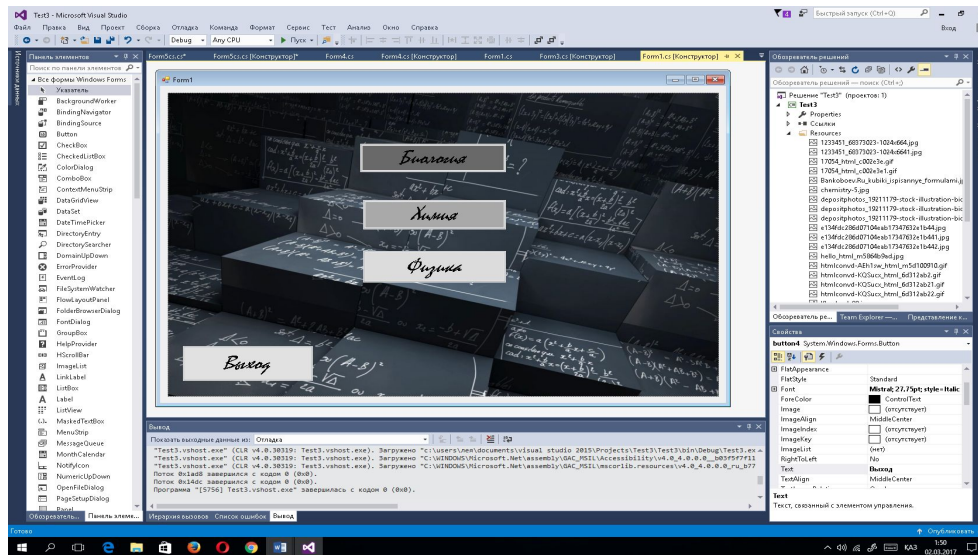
Test3 - Microsoft Visual Studio
Быстрый запуск (Ctrl+Q)
Файл Правка Вид Проект Сборка Отладка Команда Формат Сервис Тест Анализ Окно Справка
Вход
Debug Any CPU Пуск

Панель элементов
Поиск по панели элементов
Все формы Windows Forms
Указатель
BackgroundWorker
BindingNavigator
BindingSource
Button
CheckBox
CheckedListBox
ColorDialog
ComboBox
ContextMenuStrip
DataGridView
DataSet
DateTimePicker
DirectoryEntry
DirectorySearcher
DomainUpDown
ErrorProvider
EventLog
FileSystemWatcher
FlowLayoutPanel
FolderBrowserDialog
FontDialog
GroupBox
HelpProvider
HScrollBar
ImageList
Label
LinkLabel
ListBox
ListView
MaskedTextBox
MenuStrip
MessageQueue
MonthCalendar
NotifyIcon
NumericUpDown
OpenFileDialog
PageSetupDialog
Panel
Обозреватель... Панель элем...

Form5cs.cs Form5cs.cs [Конструктор]* Form4.cs Form4.cs [Конструктор] Form1.cs Form3.cs [Конструктор] Form1.cs [Конструктор]

Form1
Биология
Химия
Физика
Выход

Обозреватель решений
Обозреватель решений — поиск (Ctrl+;)
Решение "Test3" (проектов: 1)
Test3
Properties
Ссылки
Resources
1233451_60373023-1024x664.jpg
1233451_60373023-1024x6641.jpg
17054_html_c002e3e.gif
17054_html_c002e3e1.gif
Bankoboev.Ru_kubiki_ispisannye_formulami.jp
chemistry-5.jpg
depositphotos_19211179-stock-illustration-bic
depositphotos_19211179-stock-illustration-bic
depositphotos_19211179-stock-illustration-bic
e134fdc286d07104eab17347632e1b44.jpg
e134fdc286d07104eab17347632e1b441.jpg
e134fdc286d07104eab17347632e1b442.jpg
hello_html_m5864b9ed.jpg
htmlconvd-AEh1sw_html_m5d100910.gif
htmlconvd-KQSucx_html_6d312ab2.gif
htmlconvd-KQSucx_html_6d312ab21.gif
htmlconvd-KQSucx_html_6d312ab22.gif
Обозреватель ре... Team Explorer —... Представление к...

Свойства
button4 System.Windows.Forms.Button
FlatAppearance
FlatStyle Standard
Font Mistral; 27,75pt; style=Italic
ForeColor ControlText
Image (отсутствует)
ImageAlign MiddleCenter
ImageIndex (отсутствует)
ImageKey (отсутствует)
ImageList (нет)
RightToLeft No
Text Выход
TextAlign MiddleCenter
Text
Текст, связанный с элементом управления.

Вывод
Показать выходные данные из: Отладка
"Test3.vshost.exe" (CLR v4.0.30319: Test3.vshost.exe). Загружено "c:\users\nem\documents\visual studio 2015\Projects\Test3\Test3\bin\Debug\Test3.ex
"Test3.vshost.exe" (CLR v4.0.30319: Test3.vshost.exe). Загружено "C:\WINDOWS\Microsoft.Net\assembly\GAC_MSIL\Accessibility\v4.0_4.0.0.0__b03f5f7f11
"Test3.vshost.exe" (CLR v4.0.30319: Test3.vshost.exe). Загружено "C:\WINDOWS\Microsoft.Net\assembly\GAC_MSIL\mscorlib.resources\v4.0_4.0.0.0_ru_b77
Поток 0x1ad8 завершился с кодом 0 (0x0).
Поток 0x14dc завершился с кодом 0 (0x0).
Программа "[5756] Test3.vshost.exe" завершилась с кодом 0 (0x0).
Иерархия вызовов Список ошибок Вывод

Готово
Опубликовать
КАЗ 1:50 02.03.2017